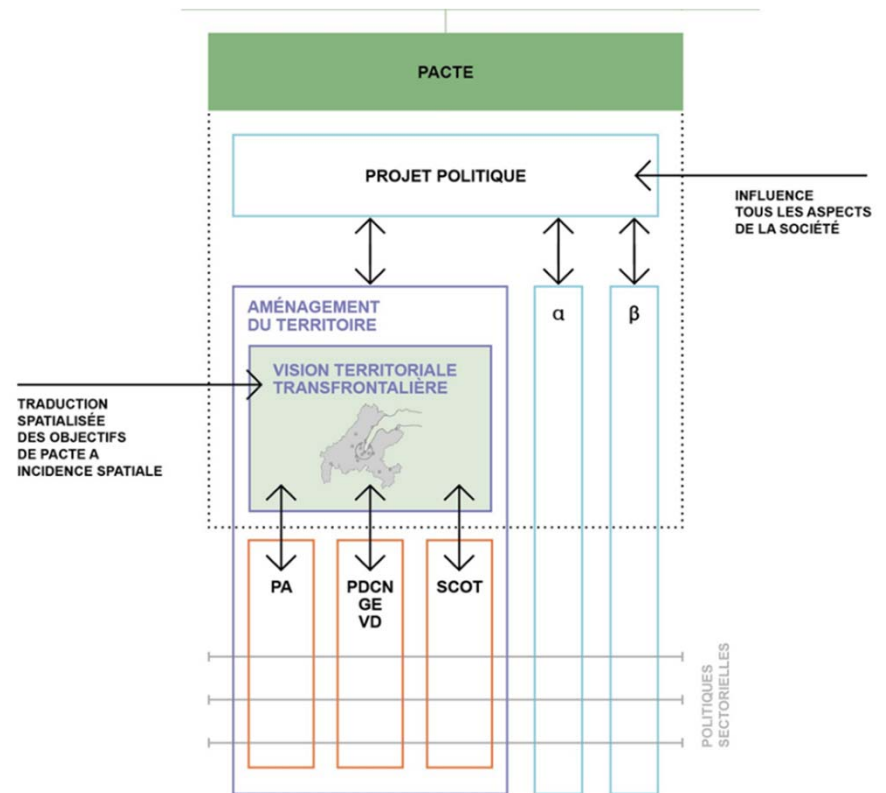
PACTE

PROJET POLITIQUE

INFLUENCE
TOUS LES ASPECTS
DE LA SOCIÉTÉ

AMÉNAGEMENT
DU TERRITOIRE

$\alpha$

$\beta$

VISION TERRITORIALE
TRANSFRONTALIÈRE

TRADUCTION
SPATIALISÉE
DES OBJECTIFS
DE PACTE A
INCIDENCE SPATIALE

PA

PDCN
GE
VD

SCOT

POLITIQUES
SECTORIELLES